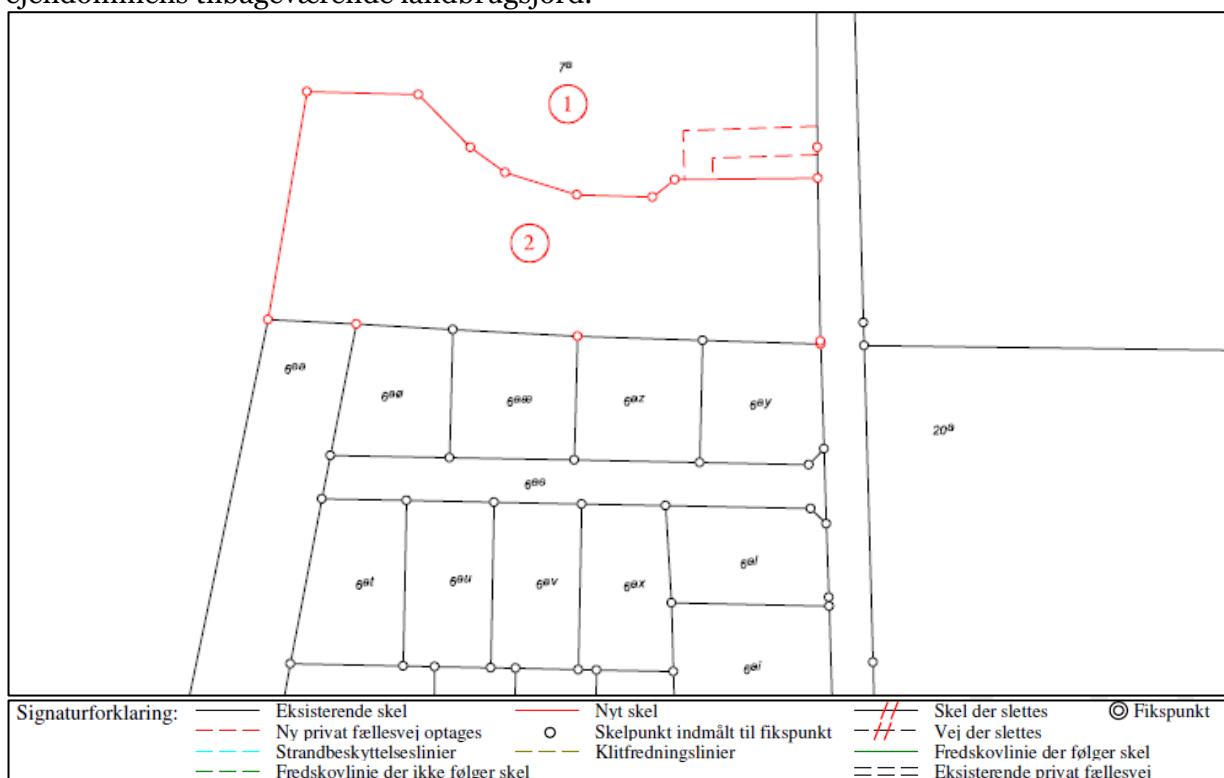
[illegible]

$7^a$

1

2

$6^{aa}$

$6^{aø}$

$6^{aæ}$

$6^{az}$

$6^{ay}$

$20^a$

$6^{as}$

$6^{at}$

$6^{au}$

$6^{av}$

$6^{ax}$

$6^{al}$

$6^{ai}$

Signaturforklaring: Eksisterende skel
Ny privat fællesvej optages
Strandbeskyttelseslinier
Fredskovlinie der ikke følger skel
Nyt skel
Skelpunkt indmålt til fikspunkt
Klitfredningslinier
Skel der slettes
Vej der slettes
Fredskovlinie der følger skel
Eksisterende privat fællesvej
Fikspunkt